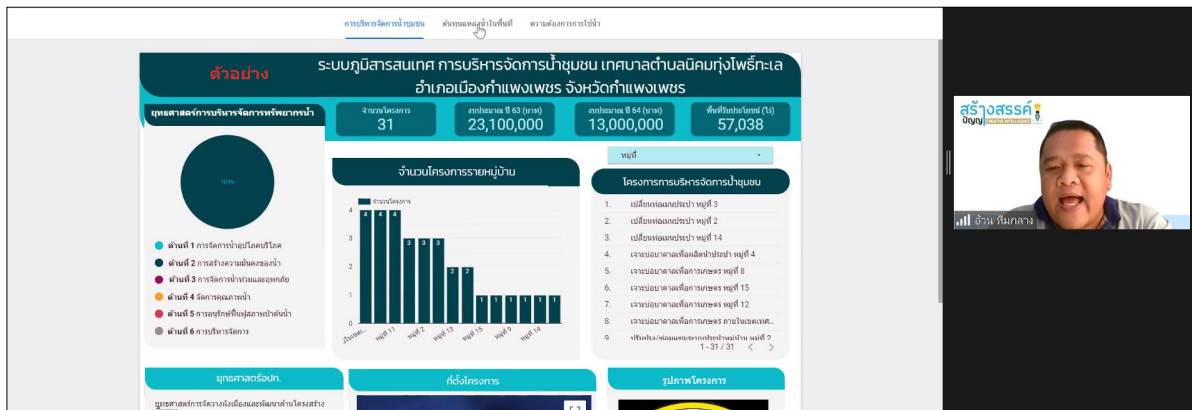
การบริหารจัดการน้ำชุมชน ต้นทุนแหล่งน้ำในพื้นที่ ความต้องการการใช้น้ำ

ตัวอย่าง

ระบบภูมิสารสนเทศ การบริหารจัดการน้ำชุมชน เทศบาลตำบลนิคมทุ่งโพธิ์ทะเล อำเภอเมืองกำแพงเพชร จังหวัดกำแพงเพชร

ยุทธศาสตร์การบริหารจัดการทรัพยากรน้ำ

| จำนวนโครงการ | งบประมาณ ปี 63 (บาท) | งบประมาณ ปี 64 (บาท) | พื้นที่รับประโยชน์ (ไร่) |
|---|---|---|---|
| 31 | 23,100,000 | 13,000,000 | 57,038 |

100%

ด้านที่ 1 การจัดการน้ำอุปโภคบริโภค
ด้านที่ 2 การสร้างความมั่นคงของน้ำ
ด้านที่ 3 การจัดการน้ำท่วมและอุทกภัย
ด้านที่ 4 จัดการคุณภาพน้ำ
ด้านที่ 5 การอนุรักษ์ฟื้นฟูสภาพป่าต้นน้ำ
ด้านที่ 6 การบริหารจัดการ

จำนวนโครงการรายหมู่บ้าน

จำนวนโครงการ

4 4 4 3 3 3 2 2 1 1 1 1 1 1

หมู่ที่ 11 หมู่ที่ 2 หมู่ที่ 13 หมู่ที่ 15 หมู่ที่ 9 หมู่ที่ 14

หมู่ที่

โครงการการบริหารจัดการน้ำชุมชน

1. เปลี่ยนท่อเมนประปา หมู่ที่ 3
2. เปลี่ยนท่อเมนประปา หมู่ที่ 2
3. เปลี่ยนท่อเมนประปา หมู่ที่ 14
4. เจาะบ่อบาดาลเพื่อผลิตน้ำประปา หมู่ที่ 4
5. เจาะบ่อบาดาลเพื่อการเกษตร หมู่ที่ 8
6. เจาะบ่อบาดาลเพื่อการเกษตร หมู่ที่ 15
7. เจาะบ่อบาดาลเพื่อการเกษตร หมู่ที่ 12
8. เจาะบ่อบาดาลเพื่อการเกษตร ภายในเขตเทศ...
9. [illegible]

1 - 31 / 31

ยุทธศาสตร์อปท.

ยุทธศาสตร์การจัดวางผังเมืองและพัฒนาด้านโครงสร้าง

ที่ตั้งโครงการ

รูปภาพโครงการ

สร้างสรรค์ ปัญญา

อ้วน ทีมกลาง